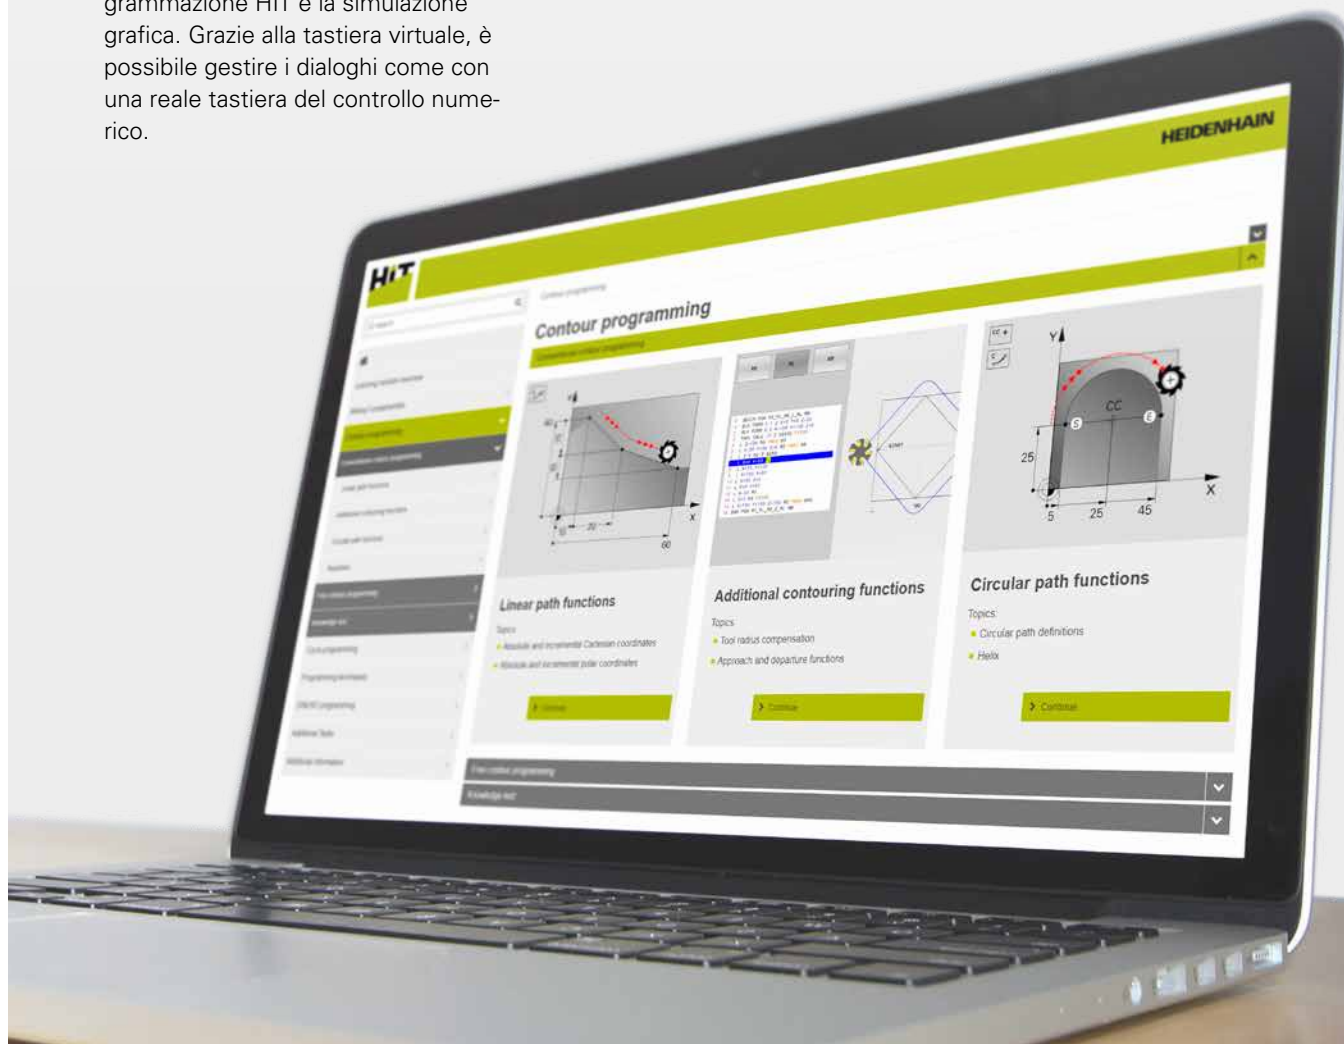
grammazione HIT e la simulazione grafica. Grazie alla tastiera virtuale, è possibile gestire i dialoghi come con una reale tastiera del controllo numerico.

HEIDENHAIN

HIT

Contour programming

Contour programming

Linear path functions

Topics:

Absolute and incremental Cartesian coordinates

Absolute and incremental polar coordinates

Continue

Additional contouring functions

Topics:

Tool radius compensation

Approach and departure functions

Continue

Circular path functions

Topics:

Circular path definitions

Helix

Continue

Y

CC

S

E

25

X

5

25

45

Y

X

20

60

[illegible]

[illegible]